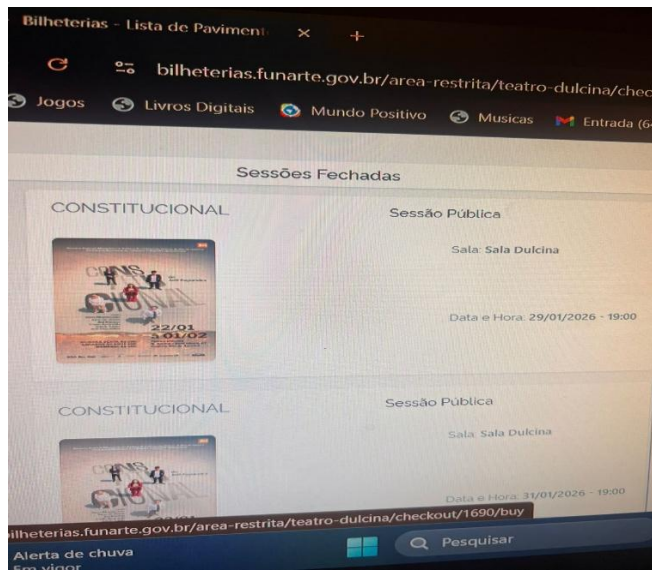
Bilheterias - Lista de Pavimen

bilheterias.funarte.gov.br/area-restrita/teatro-dulcina/chec

Jogos Livros Digitais Mundo Positivo Musicas Entrada (6

Sessões Fechadas

CONSTITUCIONAL

Sessão Pública

Sala: Sala Dulcina

22/01
01/02

Data e Hora: 29/01/2026 - 19:00

CONSTITUCIONAL

Sessão Pública

Sala: Sala Dulcina

Data e Hora: 31/01/2026 - 19:00

ilheterias.funarte.gov.br/area-restrita/teatro-dulcina/checkout/1690/buy

Alerta de chuva
Em vigor

Pesquisar